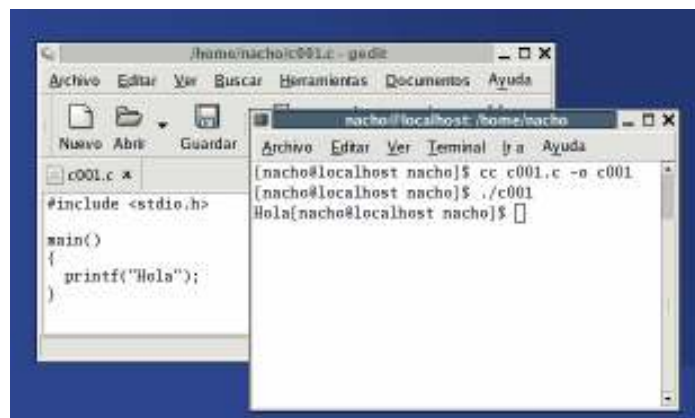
/home/nacho/c001.c - gedit

Archivo Editar Ver Buscar Herramientas Documentos Ayuda

Nuevo Abrir Guardar

c001.c ×

#include <stdio.h>

main()
{
  printf("Hola");
}

nacho@localhost:/home/nacho

Archivo Editar Ver Terminal Ir a Ayuda

[nacho@localhost nacho]$ cc c001.c -o c001
[nacho@localhost nacho]$ ./c001
Hola[nacho@localhost nacho]$